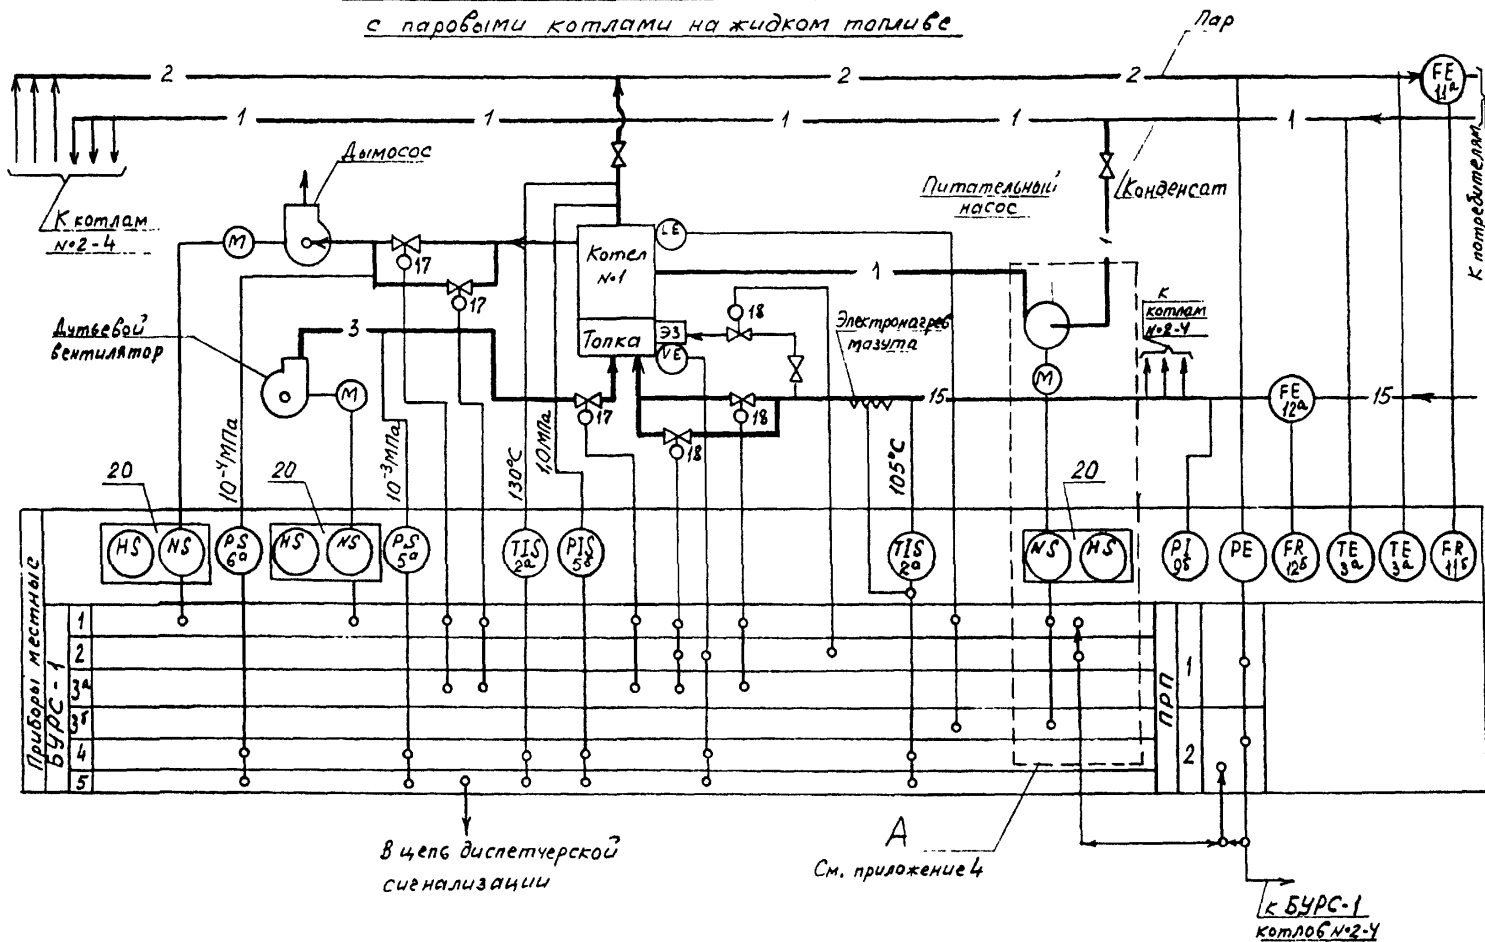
с паровыми котлами на жидком топливе

Пар

2 2 2

FE $11^а$

1 1 1 1 1

К котлам №2-4

Дымосос

Конденсат

Питательный насос

К потребителям

M

17

17

Котел №1

LE

1

Дутьевой вентилятор

3

M

18

Топка

ЭЗ

VE

Электронагрев мазута

К котлам №2-4

17

18

15

FE $12^а$

15

18

M

$10^{-4}$МПа

$10^{-3}$МПа

130°С

1,0МПа

105°С

20

20

20

HS NS

PS $6^а$

HS NS

PS $5^а$

TIS $2^а$

PIS $5^б$

TIS $2^а$

NS HS

PI $9^б$

PE

FR $12^б$

TE $3^а$

TE $3^а$

FR 11б

Приборы местные

БУРС-1

1

2

$3^а$

$3^б$

4

5

ПРП

1

2

В цепь диспетчерской сигнализации

A

См. приложение 4

к БУРС-1 котлов №2-4